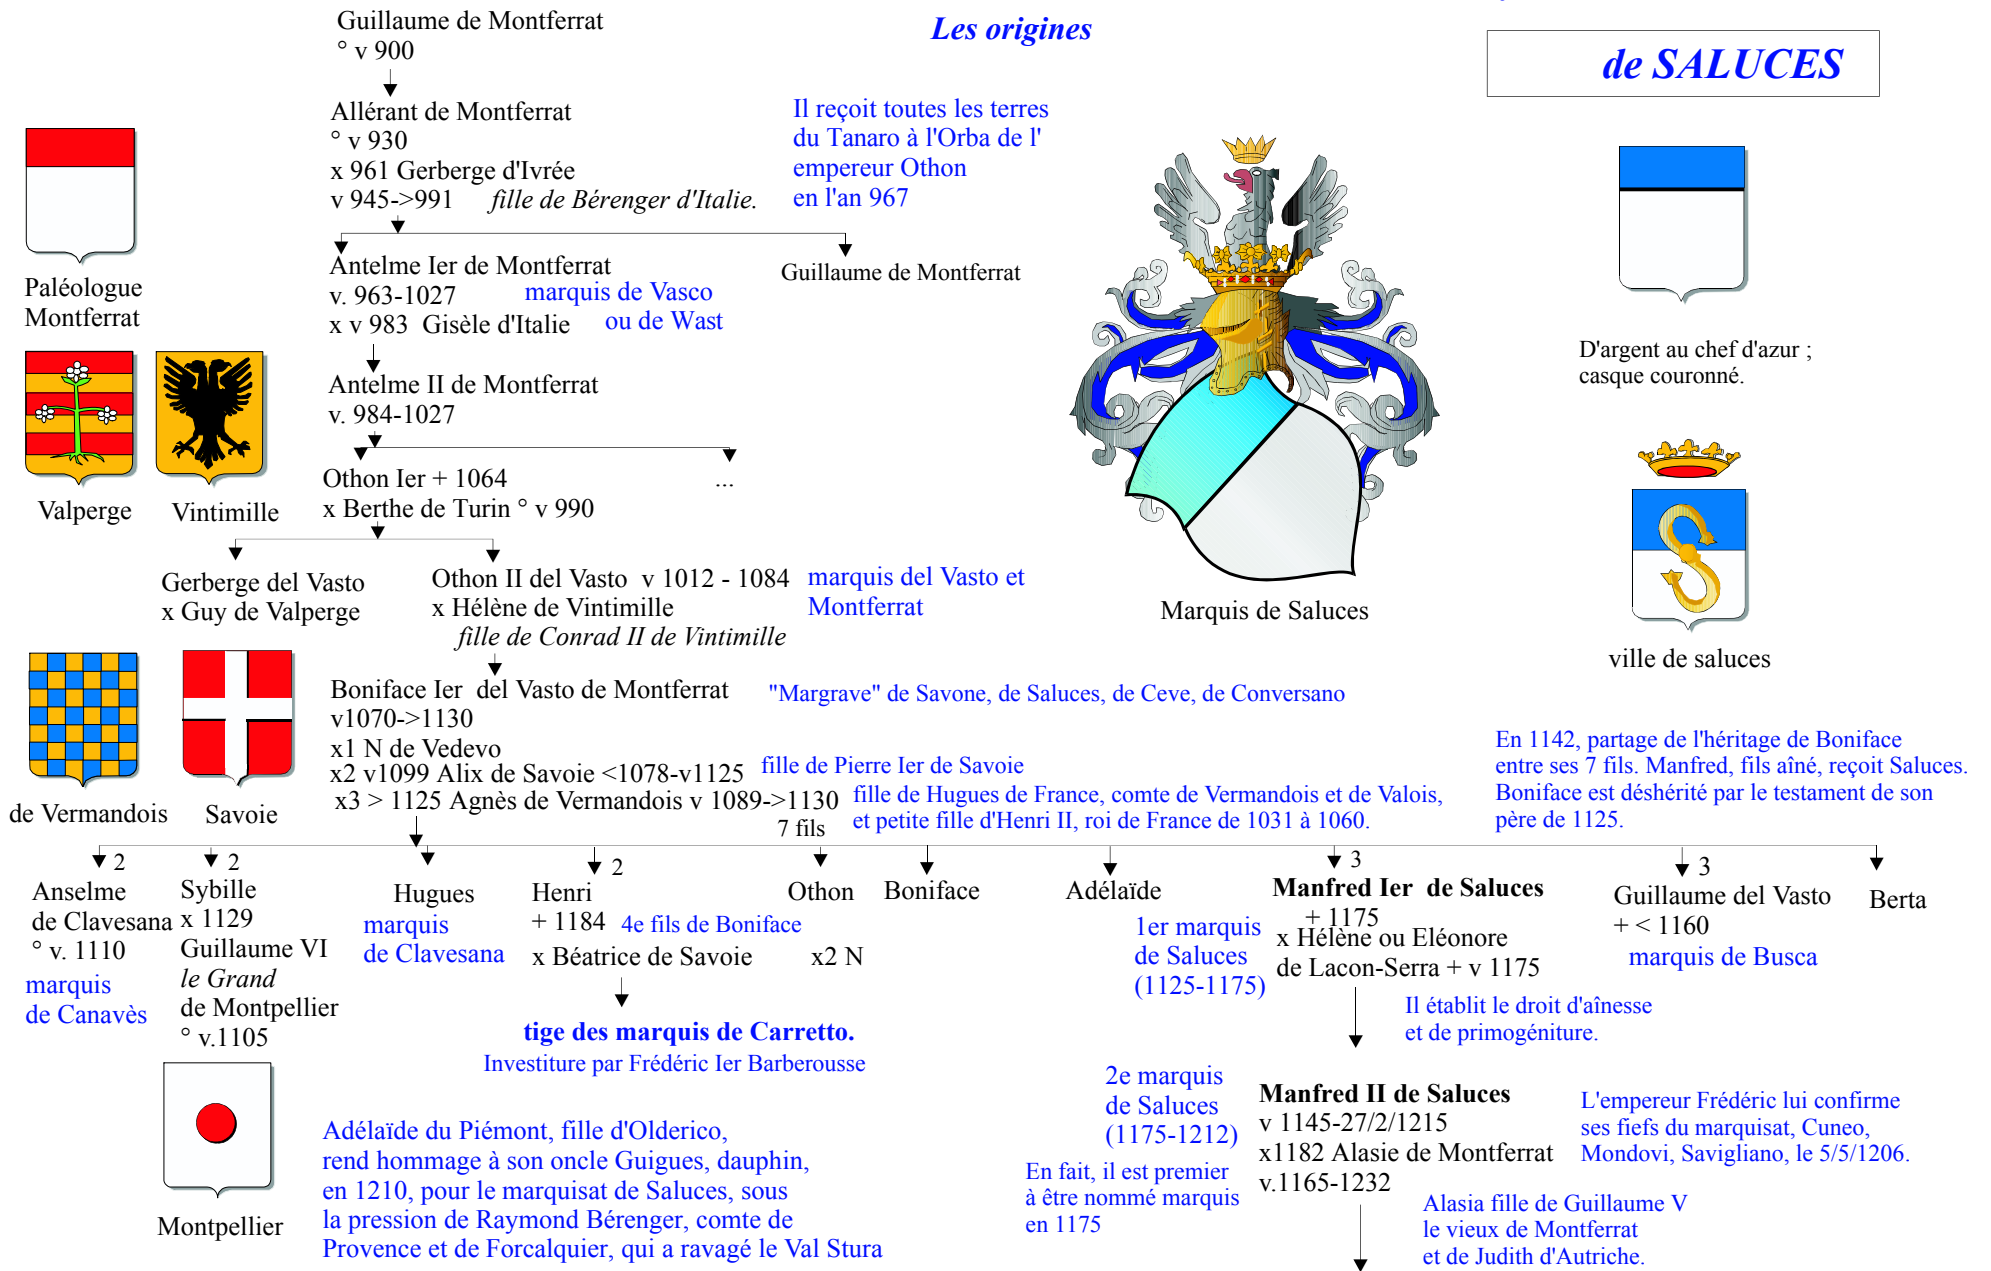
Les origines

de SALUCES

Guillaume de Montferrat
° v 900

Allérant de Montferrat
° v 930
x 961 Gerberge d'Ivrée
v 945->991 fille de Bérenger d'Italie.

Il reçoit toutes les terres du Tanaro à l'Orba de l' empereur Othon en l'an 967

Paléologue Montferrat

Antelme Ier de Montferrat
v. 963-1027
x v 983 Gisèle d'Italie

marquis de Vasco ou de Wast

Guillaume de Montferrat

Antelme II de Montferrat
v. 984-1027

Valperge

Vintimille

Othon Ier + 1064
x Berthe de Turin ° v 990

...

Gerberge del Vasto
x Guy de Valperge

Othon II del Vasto v 1012 - 1084
x Hélène de Vintimille
fille de Conrad II de Vintimille

marquis del Vasto et Montferrat

Marquis de Saluces

D'argent au chef d'azur ; casque couronné.

ville de saluces

de Vermandois

Savoie

Boniface Ier del Vasto de Montferrat
v1070->1130
x1 N de Vedevo
x2 v1099 Alix de Savoie <1078-v1125
x3 > 1125 Agnès de Vermandois v 1089->1130
7 fils

"Margrave" de Savone, de Saluces, de Ceve, de Conversano

fille de Pierre Ier de Savoie

fille de Hugues de France, comte de Vermandois et de Valois, et petite fille d'Henri II, roi de France de 1031 à 1060.

En 1142, partage de l'héritage de Boniface entre ses 7 fils. Manfred, fils aîné, reçoit Saluces. Boniface est déshérité par le testament de son père de 1125.

2
Anselme de Clavesana
° v. 1110
marquis de Canavès

2
Sybille
x 1129
Guillaume VI
le Grand
de Montpellier
° v.1105

Hugues
marquis de Clavesana

2
Henri
+ 1184 4e fils de Boniface
x Béatrice de Savoie

x2 N

Othon

Boniface

Adélaïde

1er marquis de Saluces (1125-1175)

3
Manfred Ier de Saluces
+ 1175
x Hélène ou Eléonore de Lacon-Serra + v 1175

3
Guillaume del Vasto
+ < 1160
marquis de Busca

Berta

tige des marquis de Carretto.
Investiture par Frédéric Ier Barberousse

Il établit le droit d'aînesse et de primogéniture.

Montpellier

Adélaïde du Piémont, fille d'Olderico, rend hommage à son oncle Guigues, dauphin, en 1210, pour le marquisat de Saluces, sous la pression de Raymond Bérenger, comte de Provence et de Forcalquier, qui a ravagé le Val Stura

2e marquis de Saluces (1175-1212)

En fait, il est premier à être nommé marquis en 1175

Manfred II de Saluces
v 1145-27/2/1215
x1182 Alasie de Montferrat
v.1165-1232

L'empereur Frédéric lui confirme ses fiefs du marquisat, Cuneo, Mondovi, Savigliano, le 5/5/1206.

Alasia fille de Guillaume V le vieux de Montferrat et de Judith d'Autriche.